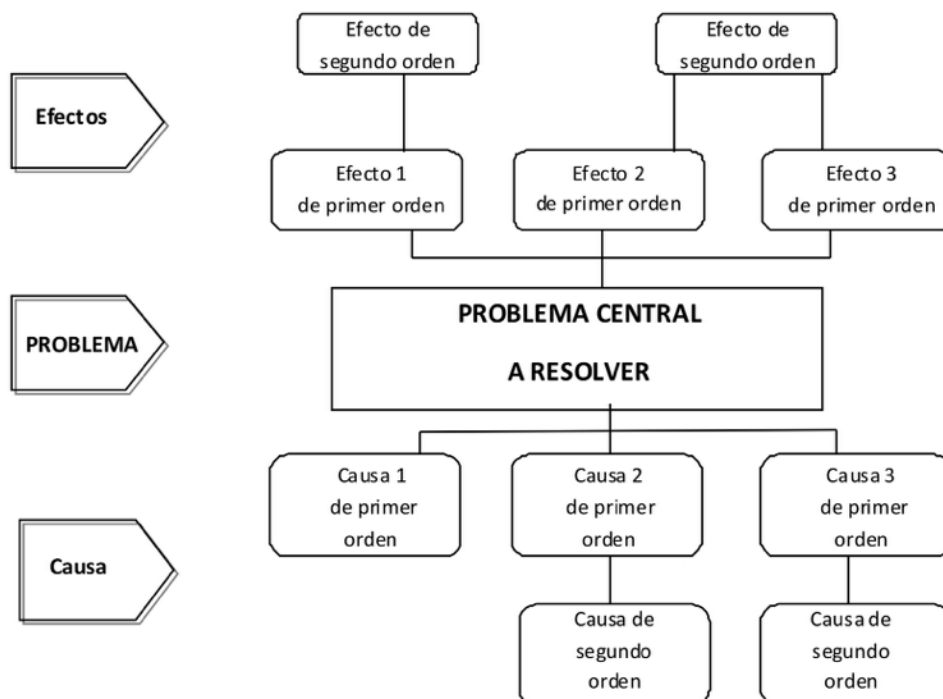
Efectos

Efecto de segundo orden

Efecto de segundo orden

Efecto 1 de primer orden

Efecto 2 de primer orden

Efecto 3 de primer orden

PROBLEMA

PROBLEMA CENTRAL

A RESOLVER

Causa

Causa 1 de primer orden

Causa 2 de primer orden

Causa 3 de primer orden

Causa de segundo orden

Causa de segundo orden